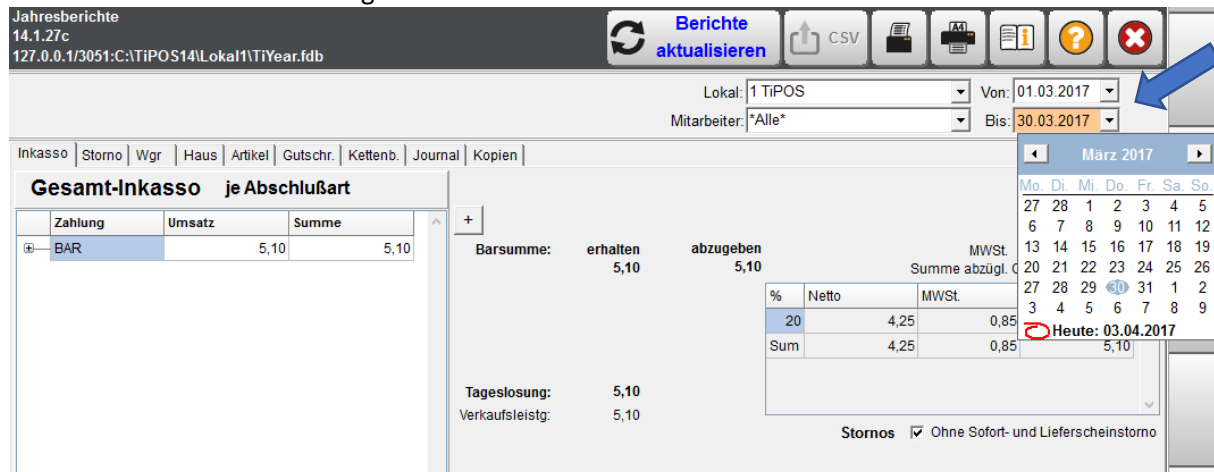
Jahresberichte
14.1.27c
127.0.0.1/3051:C:\TiPOS14\Lokal1\TiYear.fdb

Berichte aktualisieren

CSV

Lokal: 1 TiPOS
Mitarbeiter: *Alle*
Von: 01.03.2017
Bis: 30.03.2017

Inkasso | Storno | Wgr | Haus | Artikel | Gutschr. | Kettenb. | Journal | Kopien

Gesamt-Inkasso je Abschlußart

| Zahlung | Umsatz | Summe |
|---|---|---|
| BAR | 5,10 | 5,10 |

+

Barsumme: erhalten 5,10 abzugeben 5,10

MWSt.
Summe abzügl. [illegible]

| % | Netto | MWSt. | |
|---|---|---|---|
| 20 | 4,25 | 0,85 | |
| Sum | 4,25 | 0,85 | 5,10 |

März 2017

| Mo. | Di. | Mi. | Do. | Fr. | Sa. | So. |
|---|---|---|---|---|---|---|
| 27 | 28 | 1 | 2 | 3 | 4 | 5 |
| 6 | 7 | 8 | 9 | 10 | 11 | 12 |
| 13 | 14 | 15 | 16 | 17 | 18 | 19 |
| 20 | 21 | 22 | 23 | 24 | 25 | 26 |
| 27 | 28 | 29 | 30 | 31 | 1 | 2 |
| 3 | 4 | 5 | 6 | 7 | 8 | 9 |

Heute: 03.04.2017

Tageslosung: 5,10
Verkaufsleistg: 5,10

Stornos ☑ Ohne Sofort- und Lieferscheinstorno